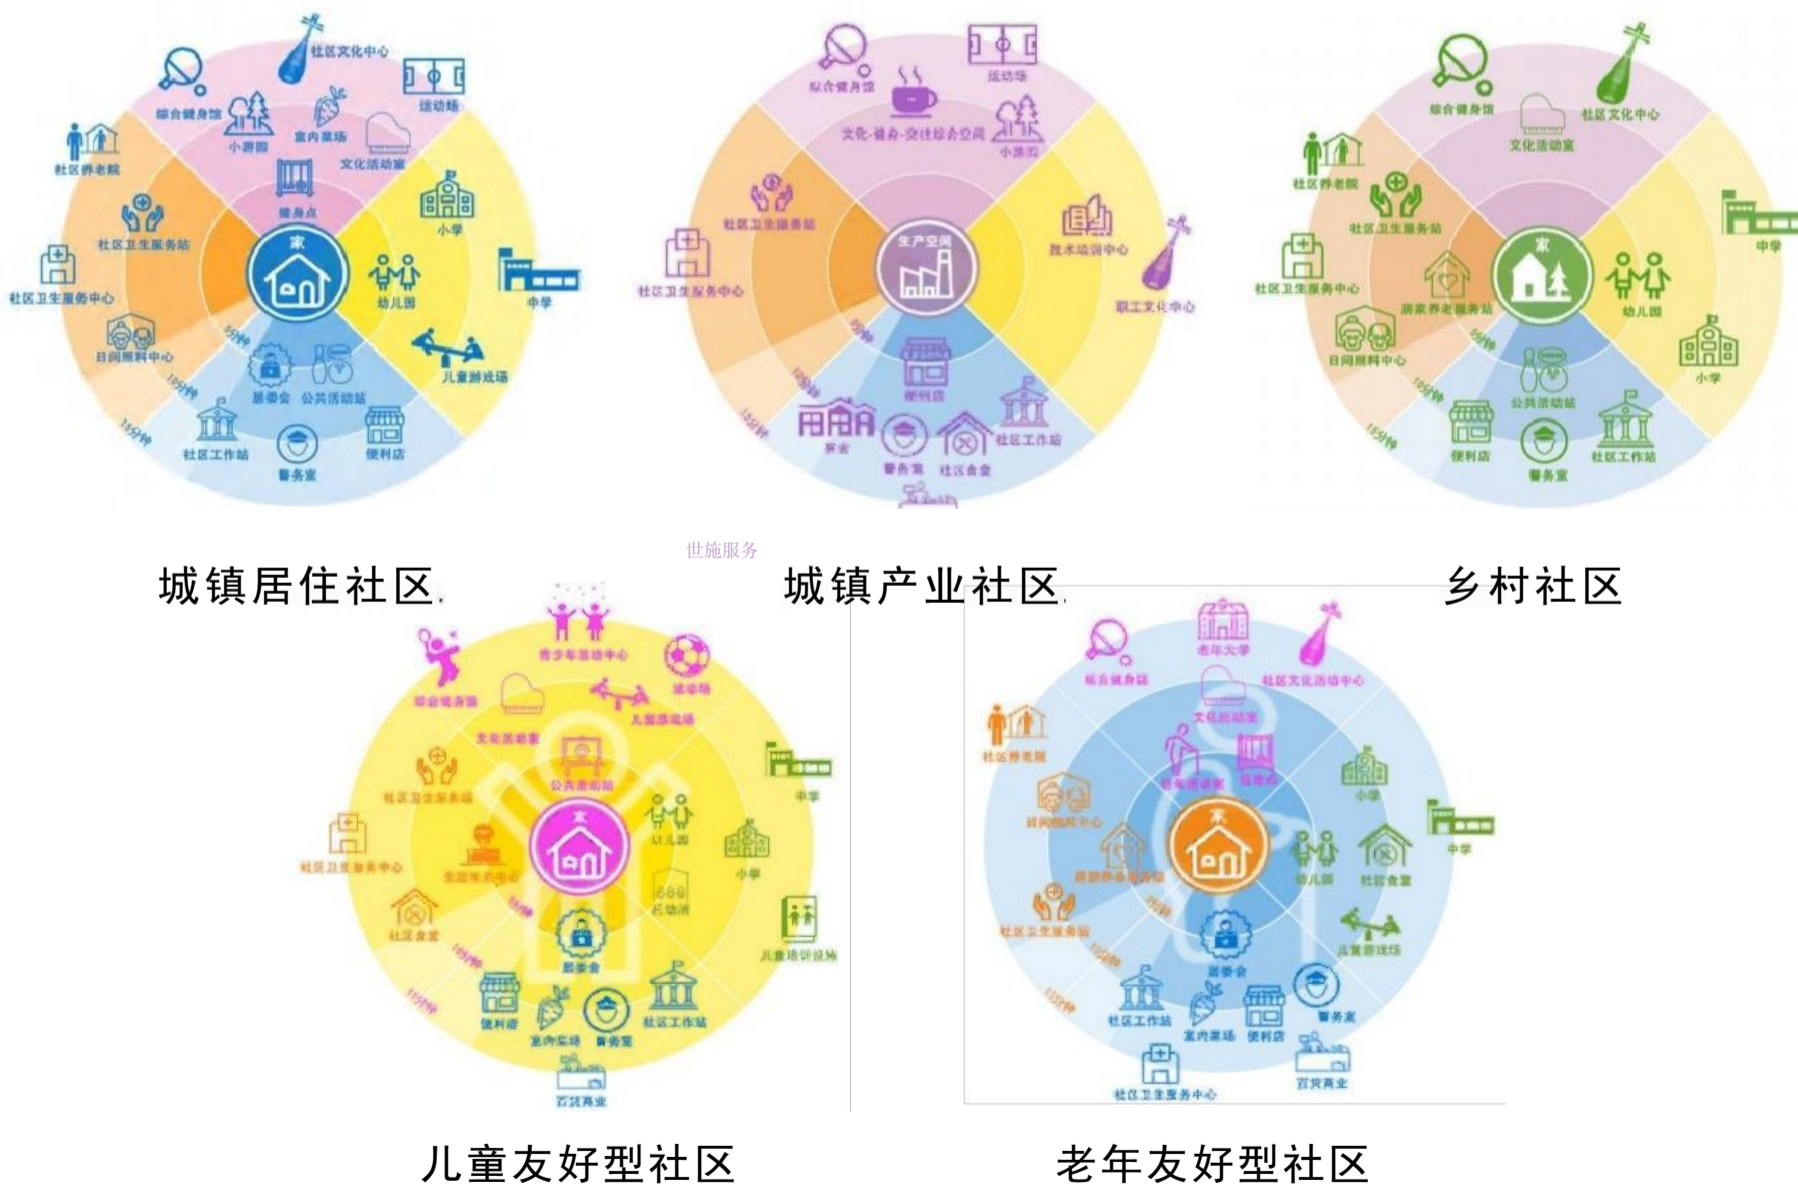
社区文化中心
综合健身馆
运动场
社区养老院
小游园
室内菜场
文化活动室
健身点
小学
社区卫生服务站
家
社区卫生服务中心
幼儿园
中学
日间照料中心
5分钟
居委会
公共活动站
儿童游戏场
10分钟
15分钟
社区工作站
便利店
警务室

综合健身馆
运动场
文化-健身-交往综合空间
小游园
社区卫生服务站
技术培训中心
生产空间
社区卫生服务中心
职工文化中心
5分钟
便利店
10分钟
15分钟
宿舍
社区工作站
警务室
社区食堂

综合健身馆
社区文化中心
文化活动室
社区养老院
社区卫生服务站
中学
家
社区卫生服务中心
居家养老服务站
幼儿园
日间照料中心
5分钟
公共活动站
小学
10分钟
15分钟
便利店
警务室
社区工作站

世施服务

城镇居住社区

城镇产业社区

乡村社区

青少年活动中心
综合健身馆
运动场
儿童游戏场
文化活动室
中学
社区卫生服务站
公共活动站
幼儿园
家
社区卫生服务中心
全龄托育中心
小学
托幼班
5分钟
社区食堂
儿童培训设施
居委会
10分钟
15分钟
便利店
室内菜场
警务室
社区工作站
百货商业

老年大学
综合健身馆
社区文化活动中心
文化活动室
社区养老院
老年活动室
健身点
小学
日间照料中心
中学
家
居家养老服务站
幼儿园
社区食堂
5分钟
社区卫生服务站
居委会
儿童游戏场
10分钟
15分钟
社区工作站
室内菜场
便利店
警务室
百货商业
社区卫生服务中心

儿童友好型社区

老年友好型社区